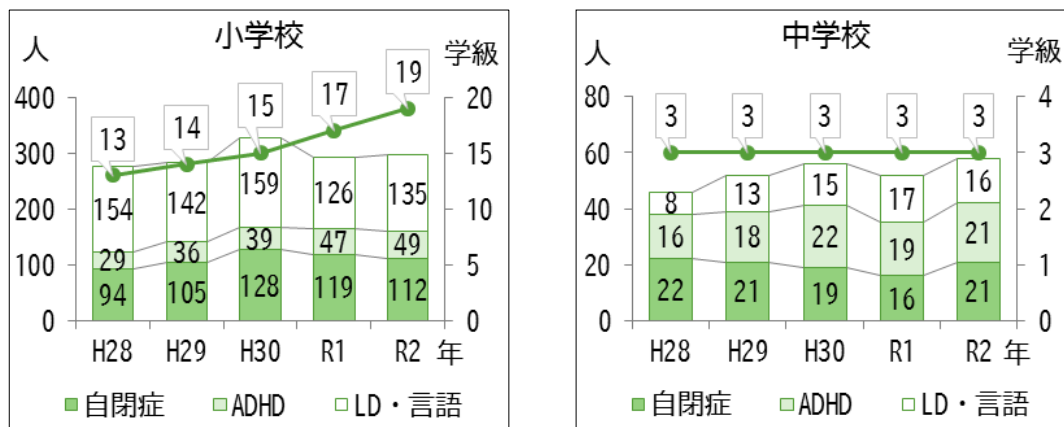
小学校

人

学級

400
300
200
100
0

20
15
10
5
0

13
14
15
17
19

154
29
94

142
36
105

159
39
128

126
47
119

135
49
112

H28
H29
H30
R1
R2
年

自閉症
ADHD
LD・言語

中学校

人

学級

80
60
40
20
0

4
3
2
1
0

3
3
3
3
3

8
16
22

13
18
21

15
22
19

17
19
16

16
21
21

H28
H29
H30
R1
R2
年

自閉症
ADHD
LD・言語